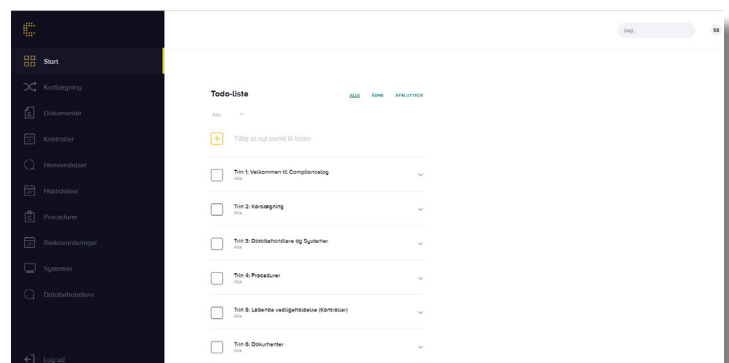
Søg...

SS

Start

Kortlægning

Dokumenter

Kontroller

Henvendelser

Hændelser

Procedurer

Risikovurderinger

Systemer

Databehandlere

Log ud

Todo-liste

ALLE ÅBNE AFSLUTTEDE

Alle

Tilføj et nyt punkt til listen

Trin 1: Velkommen til Compliancelog
Alle

Trin 2: Kortlægning
Alle

Trin 3: Databehandlere og Systemer
Alle

Trin 4: Procedurer
Alle

Trin 5: Løbende vedligeholdelse (Kontroller)
Alle

Trin 6: Dokumenter
Alle